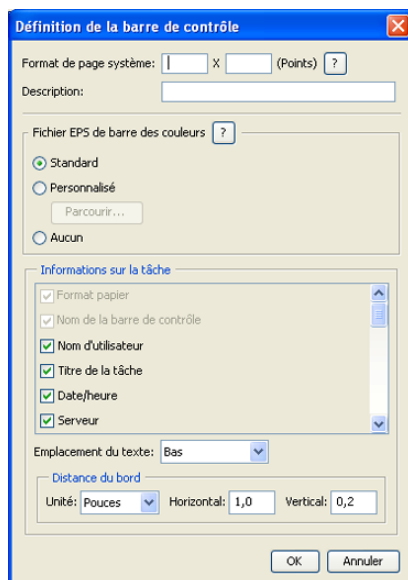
Définition de la barre de contrôle

Format de page système: X (Points) ?

Description:

Fichier EPS de barre des couleurs ?

Standard

Personnalisé

Parcourir...

Aucun

Informations sur la tâche

Format papier

Nom de la barre de contrôle

Nom d'utilisateur

Titre de la tâche

Date/heure

Serveur

Emplacement du texte: Bas

Distance du bord

Unité: Pouces Horizontal: 1,0 Vertical: 0,2

OK Annuler